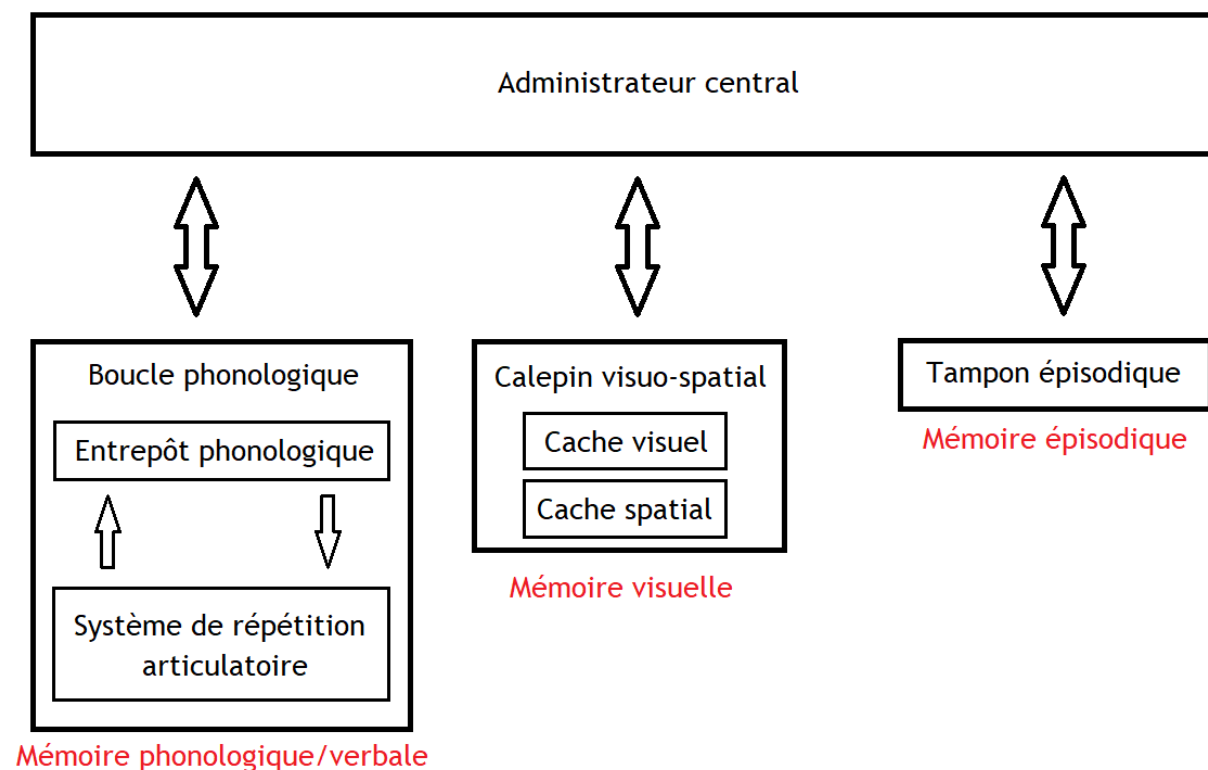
Administrateur central

Boucle phonologique

Entrepôt phonologique

Système de répétition articulatoire

Mémoire phonologique/verbale

Calepin visuo-spatial

Cache visuel

Cache spatial

Mémoire visuelle

Tampon épisodique

Mémoire épisodique